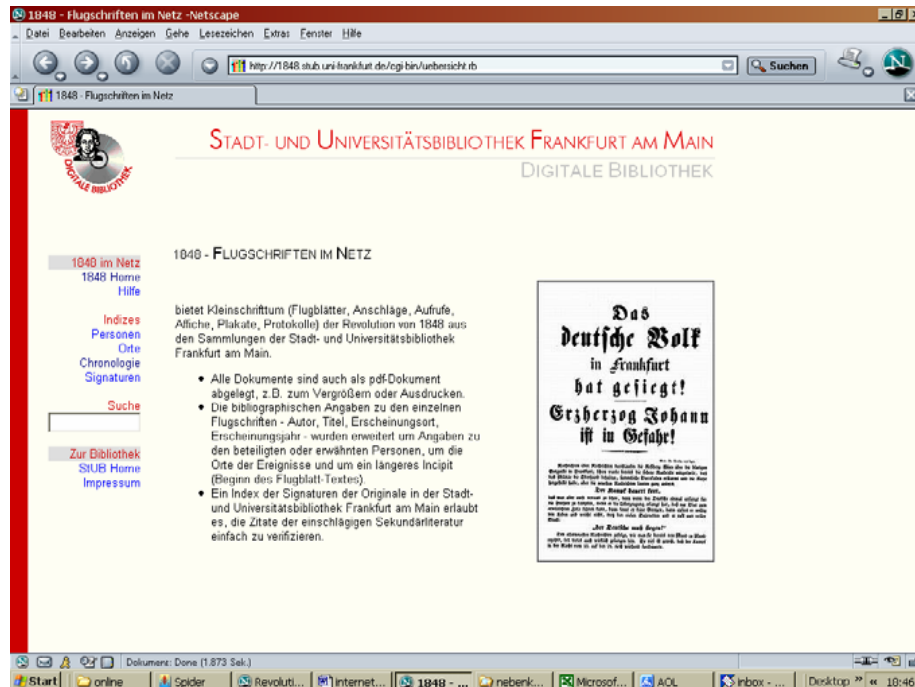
1848 - Flugschriften im Netz -Netscape

Datei Bearbeiten Anzeigen Gehe Lesezeichen Extras Fenster Hilfe

http://1848.stub.uni-frankfurt.de/cgi-bin/uebersicht.rb

Suchen

1848 - Flugschriften im Netz

DIGITALE BIBLIOTHEK

STADT- UND UNIVERSITÄTSBIBLIOTHEK FRANKFURT AM MAIN

DIGITALE BIBLIOTHEK

1848 im Netz
1848 Home
Hilfe

Indizes
Personen
Orte
Chronologie
Signaturen

Suche

Zur Bibliothek
StUB Home
Impressum

1848 - FLUGSCHRIFTEN IM NETZ

bietet Kleinschrifttum (Flugblätter, Anschläge, Aufrufe, Affiche, Plakate, Protokolle) der Revolution von 1848 aus den Sammlungen der Stadt- und Universitätsbibliothek Frankfurt am Main.

- Alle Dokumente sind auch als pdf-Dokument abgelegt, z.B. zum Vergrößern oder Ausdrucken.
- Die bibliographischen Angaben zu den einzelnen Flugschriften - Autor, Titel, Erscheinungsort, Erscheinungsjahr - wurden erweitert um Angaben zu den beteiligten oder erwähnten Personen, um die Orte der Ereignisse und um ein längeres Incipit (Beginn des Flugblatt-Textes).
- Ein Index der Signaturen der Originale in der Stadt- und Universitätsbibliothek Frankfurt am Main erlaubt es, die Zitate der einschlägigen Sekundärliteratur einfach zu verifizieren.

Das deutsche Volk in Frankfurt hat gesiegt! Erzherzog Johann ist in Gefahr!

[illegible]

Dokument: Done (1.873 Sek.)

Start | online | Spider | Revoluti... | Internet... | 1848 - ... | nebenk... | Microsof... | AOL | inbox - ... | Desktop » « 18:46